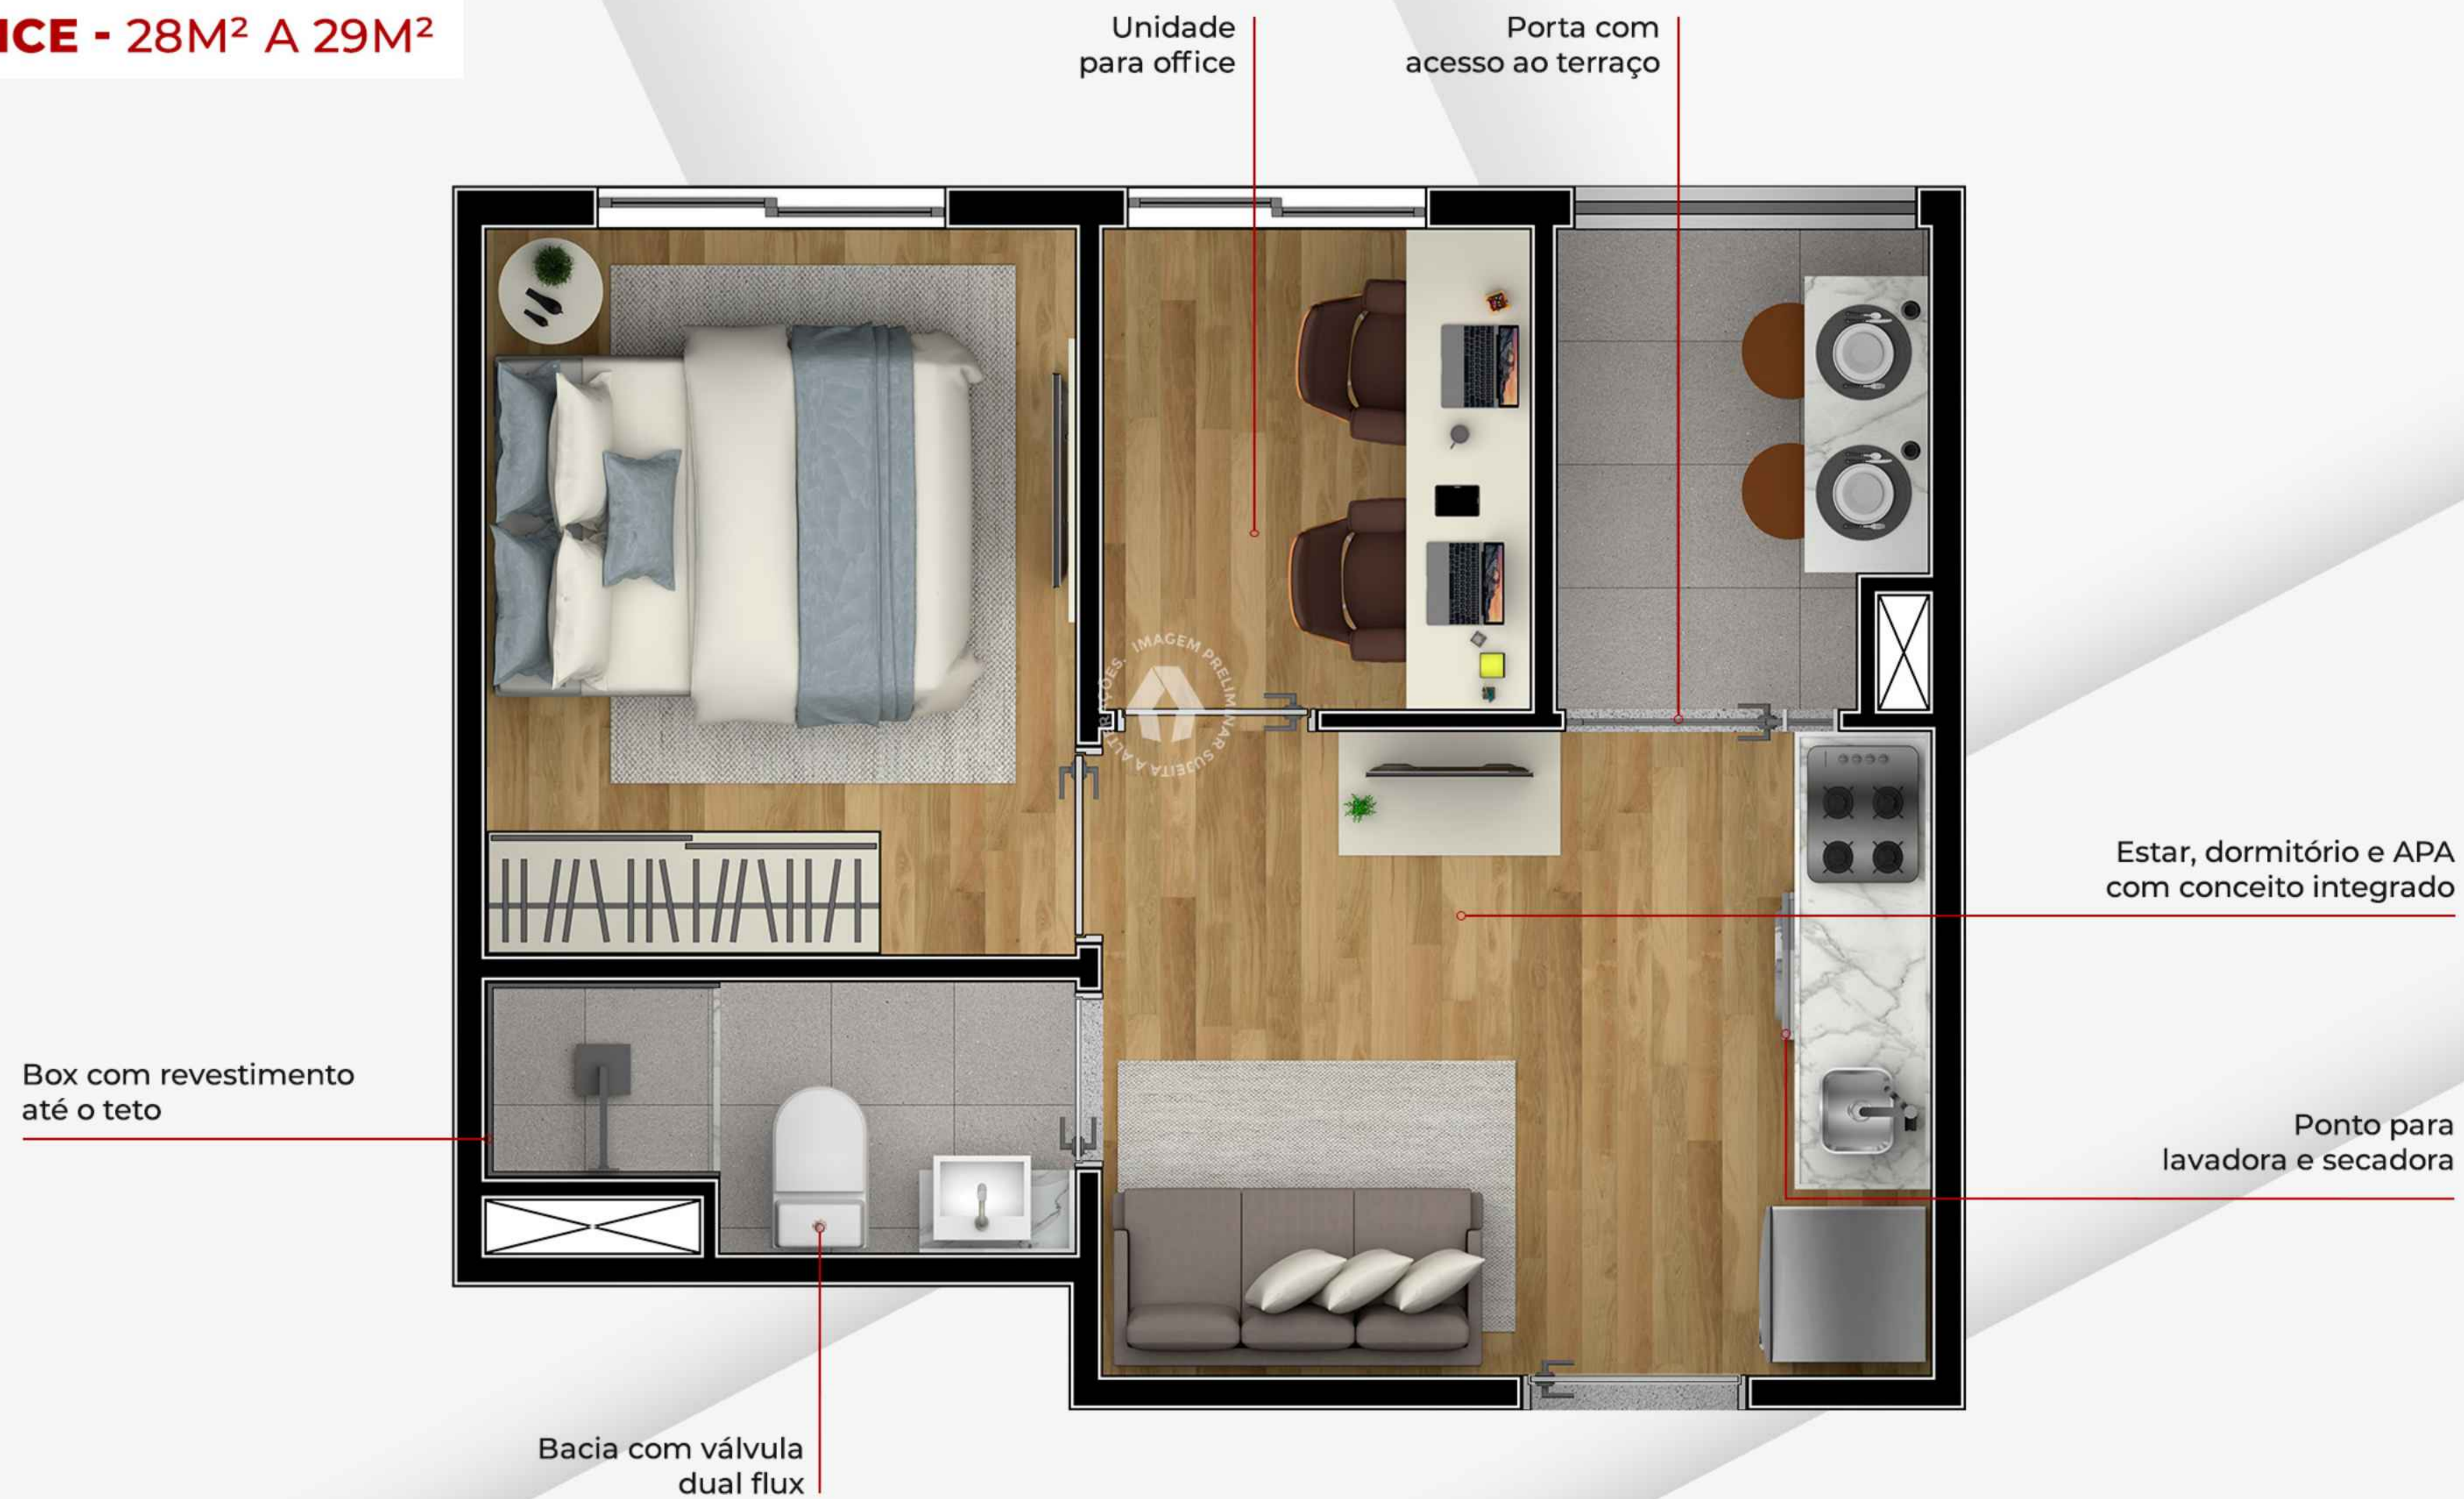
ICE - 28M² A 29M²

Unidade para office

Porta com acesso ao terraço

IMAGEM PRELIMINAR SUJEITA A ALTERAÇÕES.

Estar, dormitório e APA com conceito integrado

Box com revestimento até o teto

Ponto para lavadora e secadora

Bacia com válvula dual flux